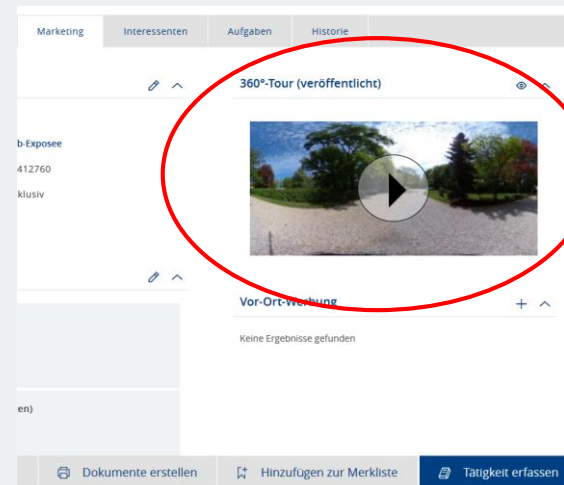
Marketing Interessenten Aufgaben Historie

360°-Tour (veröffentlicht)

b-Exposee
412760
klusiv

Vor-Ort-Werbung

Keine Ergebnisse gefunden

en)

Dokumente erstellen Hinzufügen zur Merkliste Tätigkeit erfassen